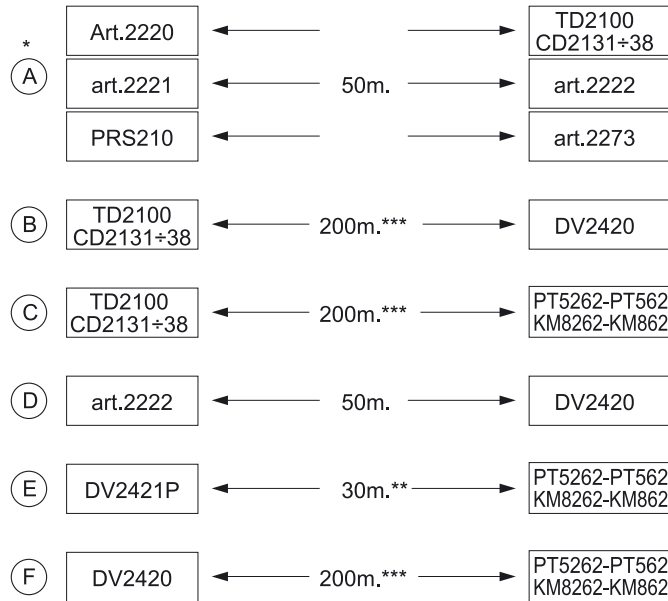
*
A

Art.2220

art.2221

PRS210

50m.

TD2100
CD2131÷38

art.2222

art.2273

B

TD2100
CD2131÷38

200m.***

DV2420

C

TD2100
CD2131÷38

200m.***

PT5262-PT562
KM8262-KM862

D

art.2222

50m.

DV2420

E

DV2421P

30m.**

PT5262-PT562
KM8262-KM862

F

DV2420

200m.***

PT5262-PT562
KM8262-KM862